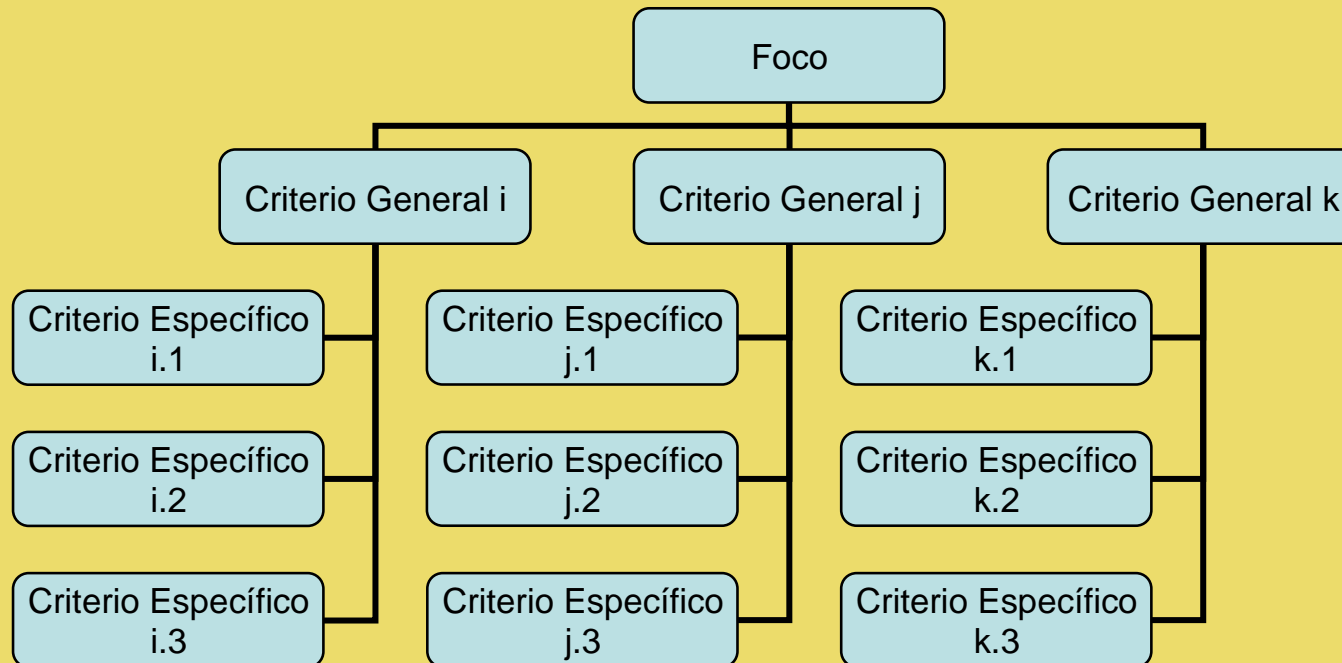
Foco

Criterio General i

Criterio General j

Criterio General k

Criterio Específico i.1

Criterio Específico i.2

Criterio Específico i.3

Criterio Específico j.1

Criterio Específico j.2

Criterio Específico j.3

Criterio Específico k.1

Criterio Específico k.2

Criterio Específico k.3